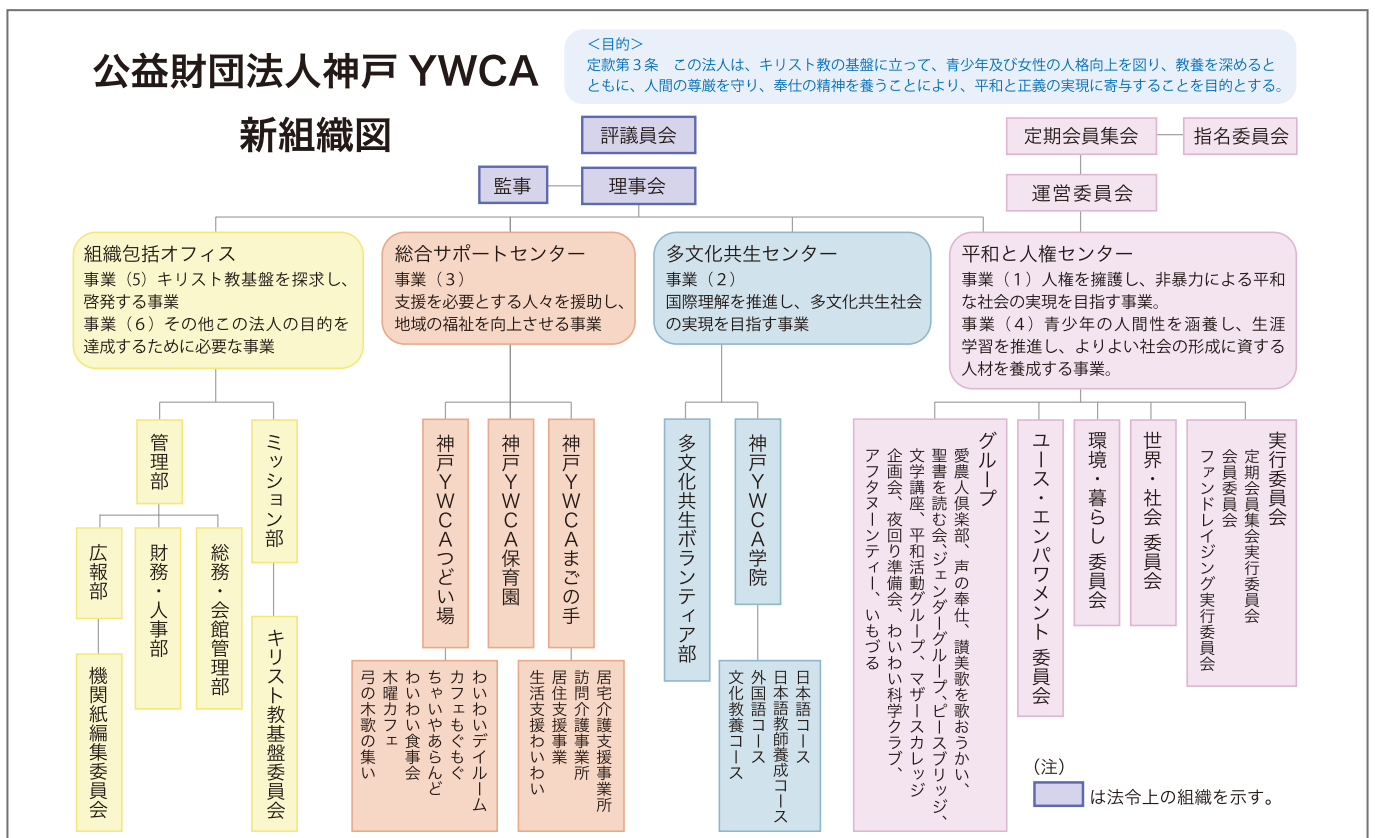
公益財団法人神戸 YWCA
新組織図

＜目的＞
定款第３条　この法人は、キリスト教の基盤に立って、青少年及び女性の人格向上を図り、教養を深めるとともに、人間の尊厳を守り、奉仕の精神を養うことにより、平和と正義の実現に寄与することを目的とする。

評議員会

監事

理事会

定期会員集会

指名委員会

運営委員会

組織包括オフィス
事業（5）キリスト教基盤を探求し、啓発する事業
事業（6）その他この法人の目的を達成するために必要な事業

総合サポートセンター
事業（3）
支援を必要とする人々を援助し、地域の福祉を向上させる事業

多文化共生センター
事業（2）
国際理解を推進し、多文化共生社会の実現を目指す事業

平和と人権センター
事業（1）人権を擁護し、非暴力による平和な社会の実現を目指す事業。
事業（4）青少年の人間性を涵養し、生涯学習を推進し、よりよい社会の形成に資する人材を養成する事業。

管理部

ミッション部

広報部

機関紙編集委員会

財務・人事部

総務・会館管理部

キリスト教基盤委員会

神戸YWCAつどい場

神戸YWCA保育園

神戸YWCAまごの手

わいわいデイルーム
カフェもぐもぐ
ちゃいやあらんど
わいわい食事会
木曜カフェ
弓の木歌の集い

居宅介護支援事業所
訪問介護事業所
居住支援事業
生活支援わいわい

多文化共生ボランティア部

神戸YWCA学院

日本語コース
日本語教師養成コース
外国語コース
文化教養コース

グループ
愛農人倶楽部、声の奉仕、讃美歌を歌おうかい、聖書を読む会、ジェンダーグループ、ピースブリッジ、文学講座、平和活動グループ、マザースカレッジ企画会、夜回り準備会、わいわい科学クラブ、アフタヌーンティー、いもづる

ユース・エンパワメント 委員会

環境・暮らし 委員会

世界・社会 委員会

実行委員会
定期会員集会実行委員会
会員委員会
ファンドレイジング実行委員会

(注)
は法令上の組織を示す。